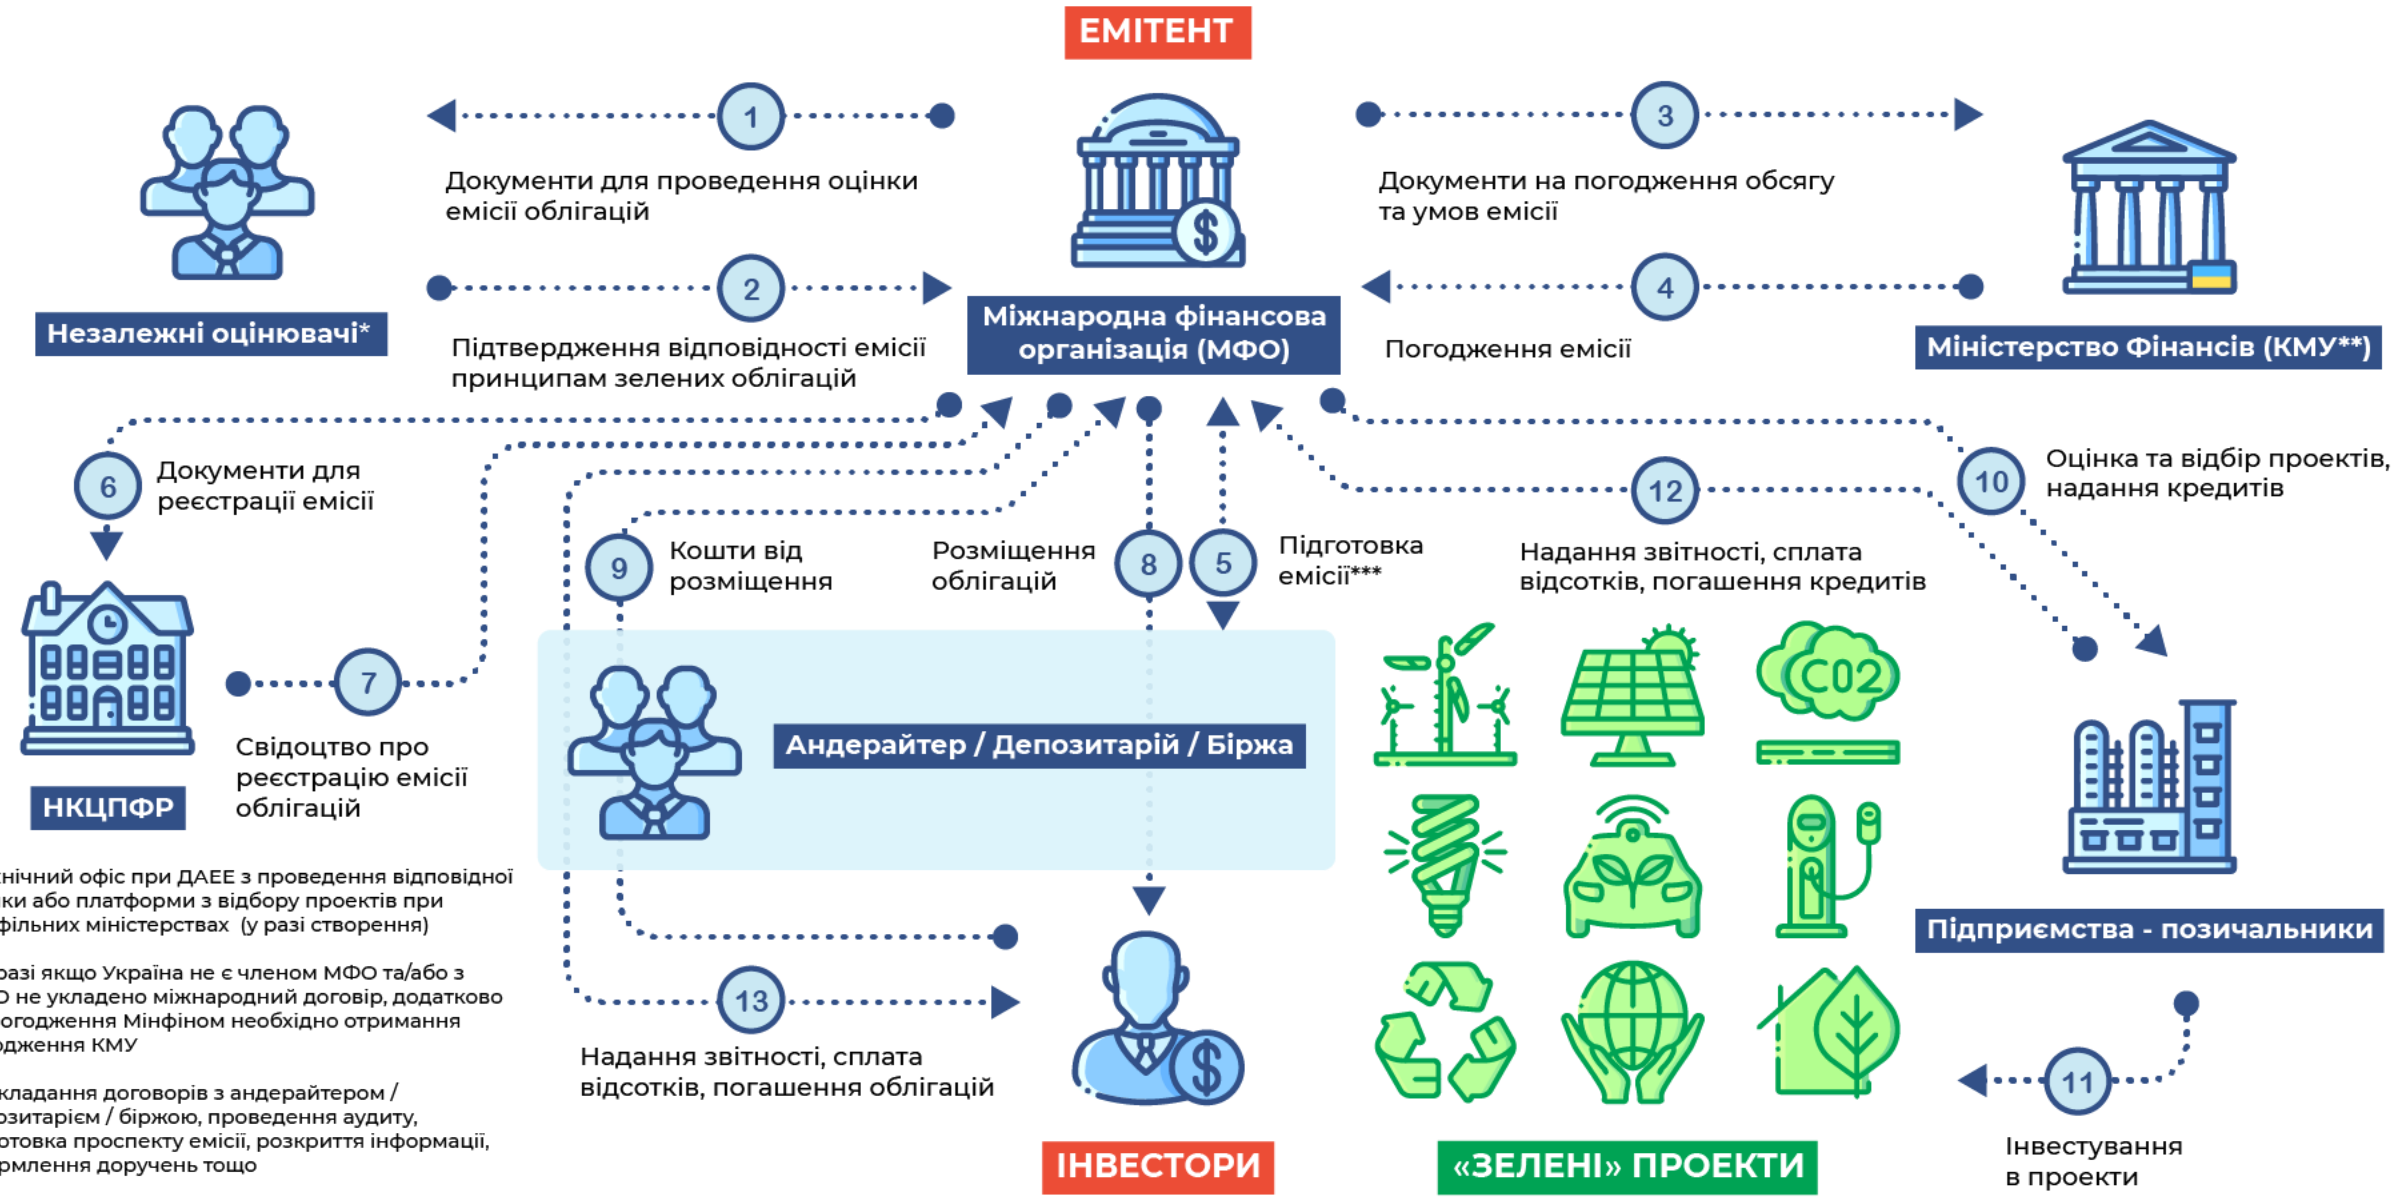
ЕМІТЕНТ

1
Документи для проведення оцінки емісії облігацій

2
Підтвердження відповідності емісії принципам зелених облігацій

Незалежні оцінювачі*

Міжнародна фінансова організація (МФО)

3
Документи на погодження обсягу та умов емісії

4
Погодження емісії

Міністерство Фінансів (КМУ**)

6
Документи для реєстрації емісії

НКЦПФР

7
Свідоцтво про реєстрацію емісії облігацій

9
Кошти від розміщення

Розміщення облігацій

8

5
Підготовка емісії***

12
Надання звітності, сплата відсотків, погашення кредитів

10
Оцінка та відбір проектів, надання кредитів

Андерайтер / Депозитарій / Біржа

C02

Підприємства - позичальники

13
Надання звітності, сплата відсотків, погашення облігацій

ІНВЕСТОРИ

«ЗЕЛЕНІ» ПРОЕКТИ

11
Інвестування в проекти

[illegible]нічний офіс при ДАЕЕ з проведення відповідної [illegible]ки або платформи з відбору проектів при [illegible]фільних міністерствах (у разі створення)

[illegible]разі якщо Україна не є членом МФО та/або з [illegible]О не укладено міжнародний договір, додатково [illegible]огодження Мінфіном необхідно отримання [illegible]дження КМУ

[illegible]кладання договорів з андерайтером / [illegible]озитарієм / біржою, проведення аудиту, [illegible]отовка проспекту емісії, розкриття інформації, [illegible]рмлення доручень тощо